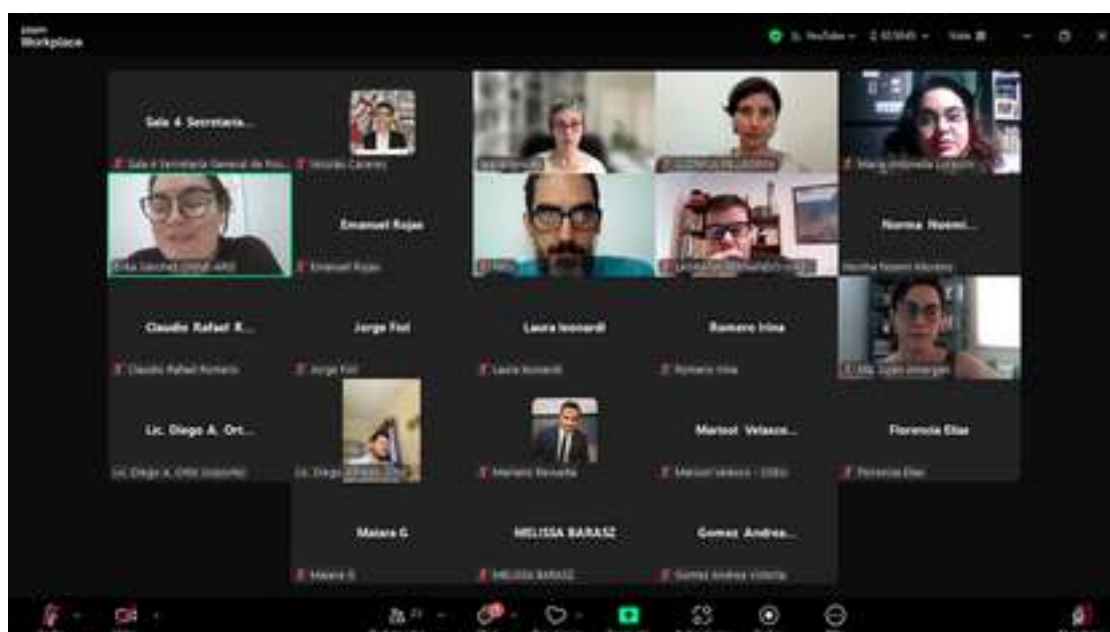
zoom Workplace

Sala 4 Secretaria...

Sala 4 Secretaria General de Pro...

Emanuel Rojas

Emanuel Rojas

Norma Noemí...

Norma Noemí Moreno

Claudio Rafael R...

Claudio Rafael Romero

Jorge Fiol

Jorge Fiol

Laura leonardi

Laura leonardi

Romero Irina

Romero Irina

Lic. Diego A. Ort...

Lic. Diego A. Ortiz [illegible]

Mariano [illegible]

Marisol Velasco...

Marisol Velasco - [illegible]

Florencia Elias

Florencia Elias

Maiara G

Maiara G

MELISSA BARASZ

MELISSA BARASZ

Gomez Andrea...

Gomez Andrea Victoria

Erika Sánchez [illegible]

María Antonella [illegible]